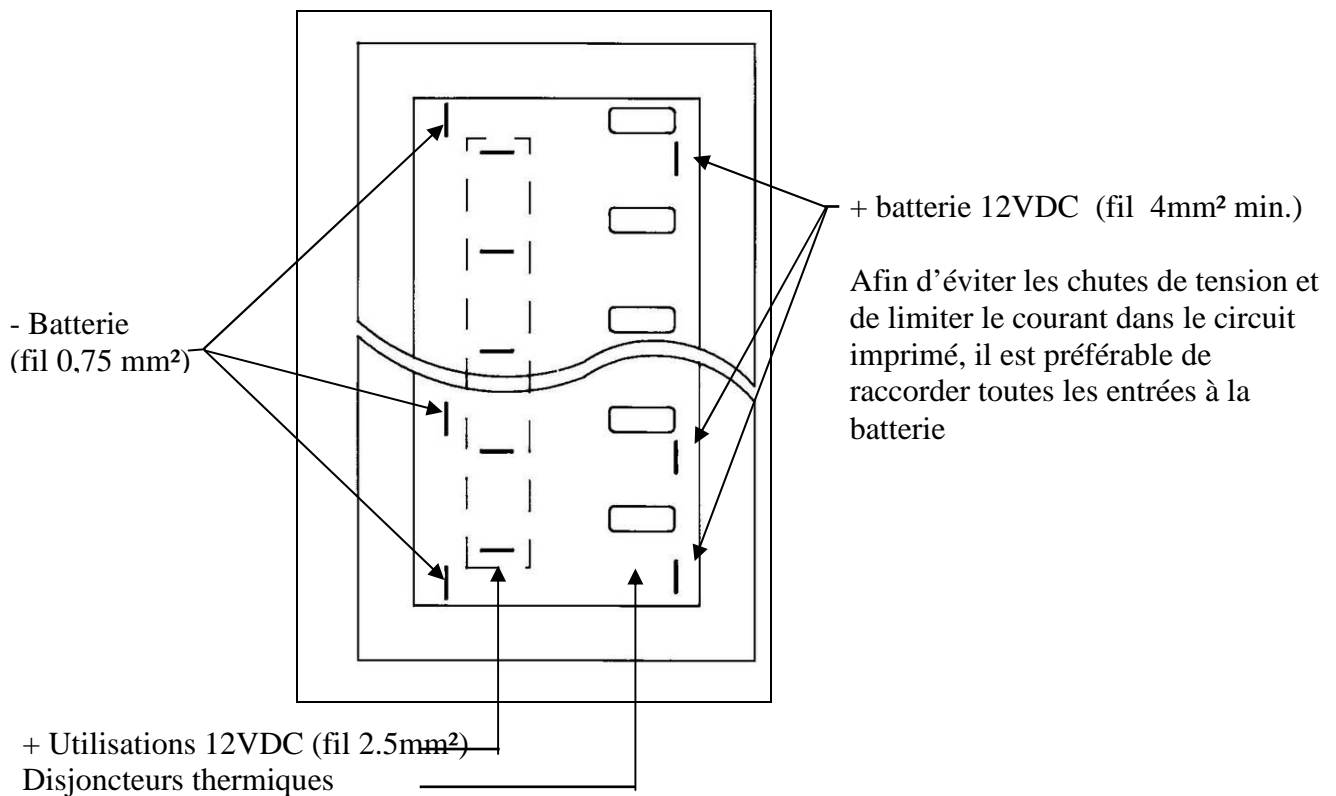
+ batterie 12VDC (fil 4mm² min.)

Afin d'éviter les chutes de tension et de limiter le courant dans le circuit imprimé, il est préférable de raccorder toutes les entrées à la batterie

- Batterie
(fil 0,75 mm²)

+ Utilisations 12VDC (fil 2.5mm²)
Disjoncteurs thermiques